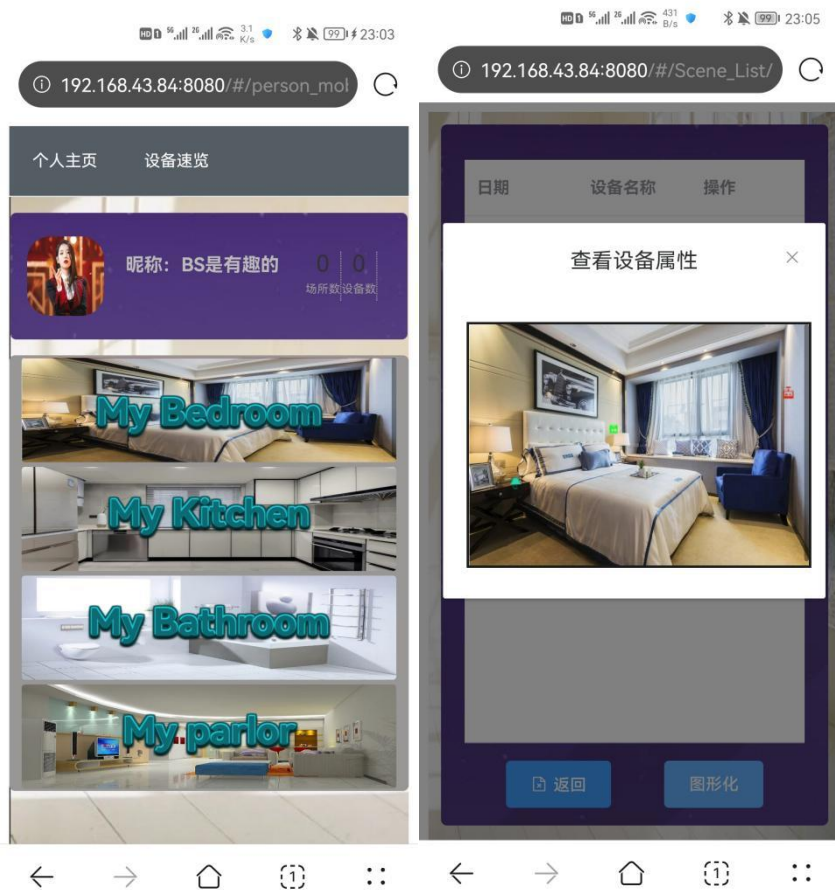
HD 5G 4G 3.1 K/s 99 23:03

192.168.43.84:8080/#/person_mol

个人主页 设备速览

昵称：BS是有趣的

0 场所数 0 设备数

My Bedroom

My Kitchen

My Bathroom

My parlor

HD 5G 4G 431 B/s 99 23:05

192.168.43.84:8080/#/Scene_List/

日期 设备名称 操作

查看设备属性 ×

返回 图形化